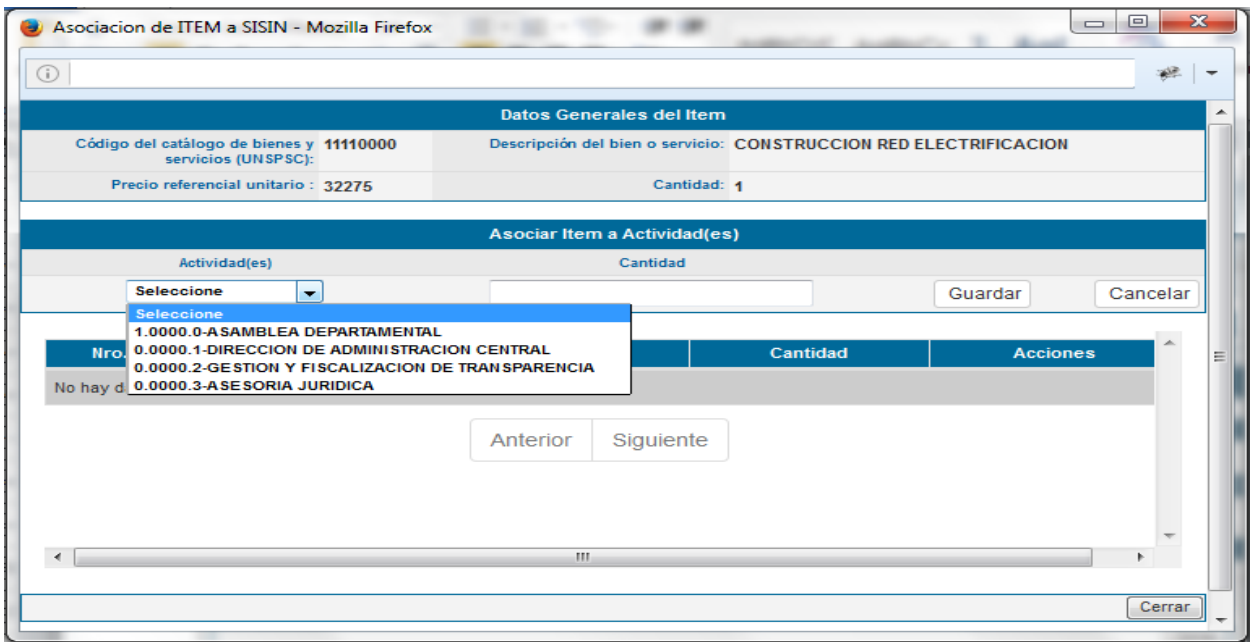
Asociacion de ITEM a SISIN - Mozilla Firefox

Datos Generales del Item

| Código del catálogo de bienes y servicios (UNSPSC): | 11110000 | Descripción del bien o servicio: | CONSTRUCCION RED ELECTRIFICACION |
|---|---|---|---|
| Precio referencial unitario : | 32275 | Cantidad: | 1 |

Asociar Item a Actividad(es)

| Actividad(es) | Cantidad | | |
|---|---|---|---|
| Seleccione | | Guardar | Cancelar |

Seleccione
1.0000.0-ASAMBLEA DEPARTAMENTAL
0.0000.1-DIRECCION DE ADMINISTRACION CENTRAL
0.0000.2-GESTION Y FISCALIZACION DE TRANSPARENCIA
0.0000.3-ASESORIA JURIDICA

| Nro. | | Cantidad | Acciones |
|---|---|---|---|
| No hay d | | | |

Anterior Siguiente

Cerrar